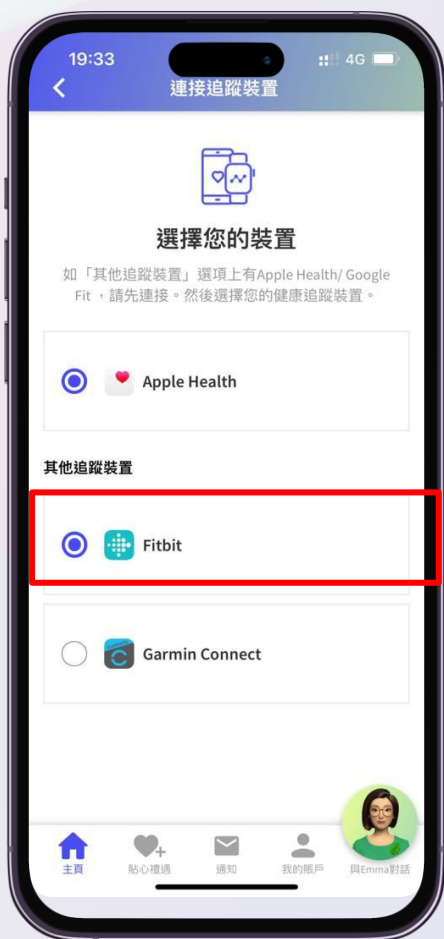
19:33 4G

連接追蹤裝置

選擇您的裝置

如「其他追蹤裝置」選項上有Apple Health/ Google Fit ，請先連接。然後選擇您的健康追蹤裝置。

Apple Health

其他追蹤裝置

Fitbit

Garmin Connect

主頁 貼心禮遇 通知 我的賬戶 與Emma對話